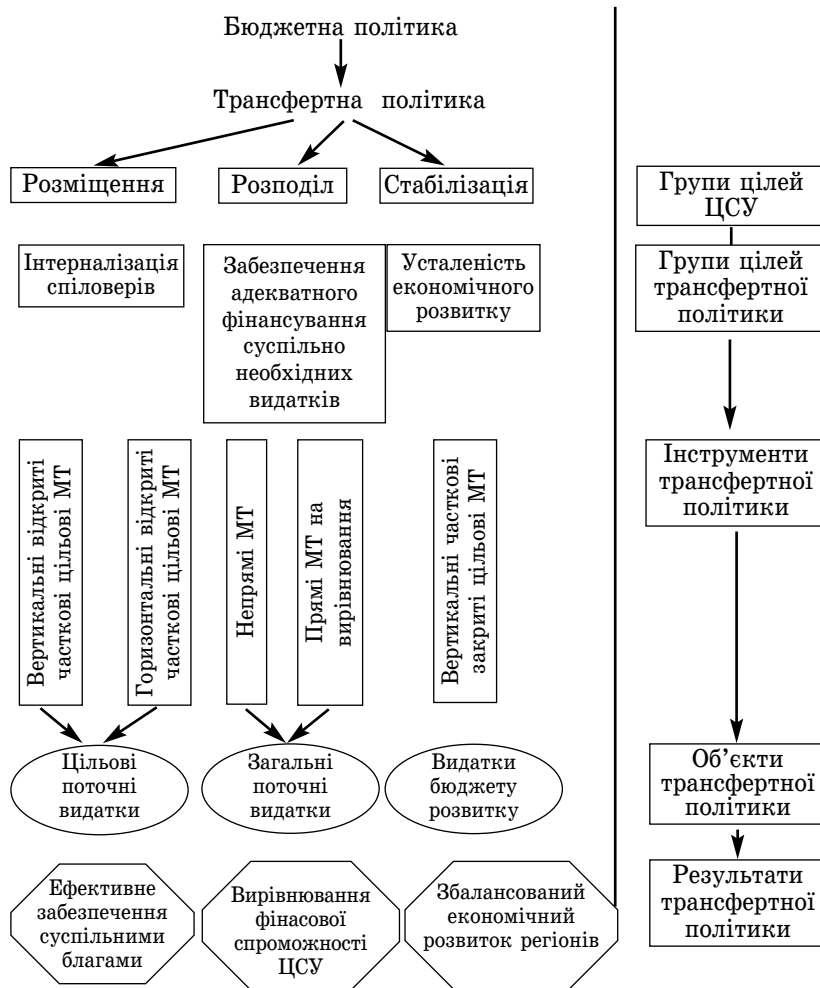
Бюджетна політика

Трансфертна політика

Розміщення

Розподіл

Стабілізація

Інтерналізація спіловерів

Забезпечення адекватного фінансування суспільно необхідних видатків

Усталеність економічного розвитку

Вертикальні відкриті часткові цільові МТ

Горизонтальні відкриті часткові цільові МТ

Непрямі МТ

Прямі МТ на вирівнювання

Вертикальні часткові закриті цільові МТ

Цільові поточні видатки

Загальні поточні видатки

Видатки бюджету розвитку

Ефективне забезпечення суспільними благами

Вирівнювання фінасової спроможності ЦСУ

Збалансований економічний розвиток регіонів

Групи цілей ЦСУ

Групи цілей трансфертної політики

Інструменти трансфертної політики

Об'єкти трансфертної політики

Результати трансфертної політики